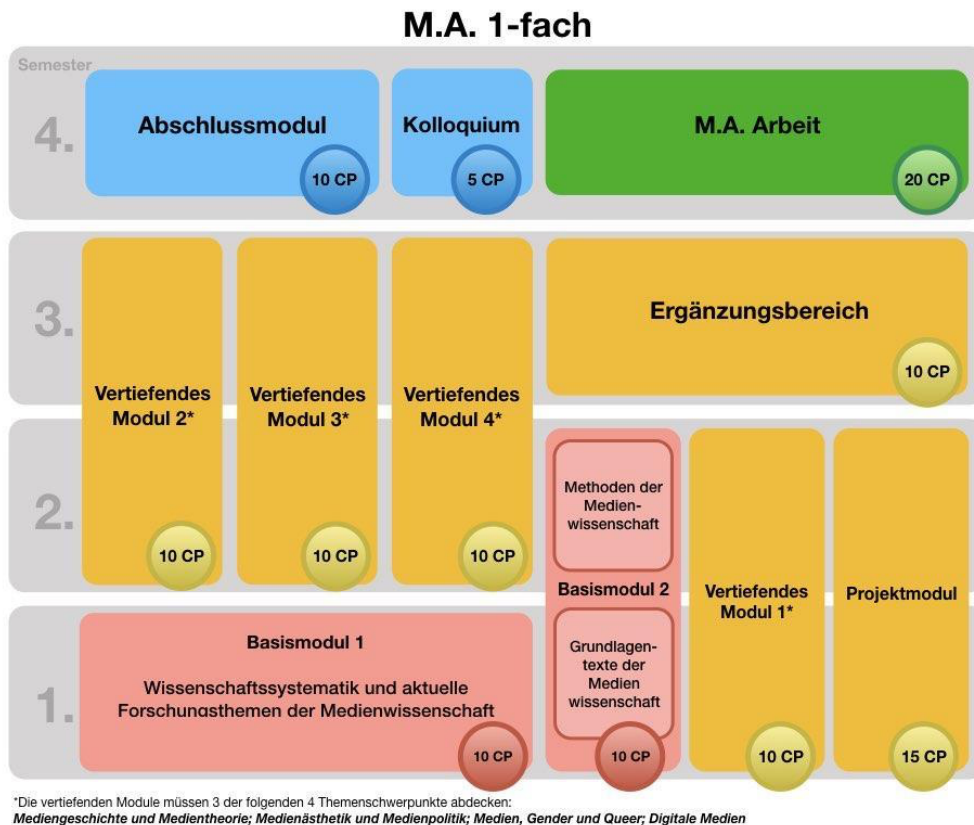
M.A. 1-fach

Semester

4.

Abschlussmodul
10 CP

Kolloquium
5 CP

M.A. Arbeit
20 CP

3.

Vertiefendes Modul 2*
10 CP

Vertiefendes Modul 3*
10 CP

Vertiefendes Modul 4*
10 CP

Ergänzungsbereich
10 CP

2.

Methoden der Medienwissenschaft

Basismodul 2

Grundlagentexte der Medien wissenschaft
10 CP

Vertiefendes Modul 1*
10 CP

Projektmodul
15 CP

1.

Basismodul 1

Wissenschaftssystematik und aktuelle Forschungsthemen der Medienwissenschaft
10 CP

*Die vertiefenden Module müssen 3 der folgenden 4 Themenschwerpunkte abdecken:
Mediengeschichte und Medientheorie; Medienästhetik und Medienpolitik; Medien, Gender und Queer; Digitale Medien